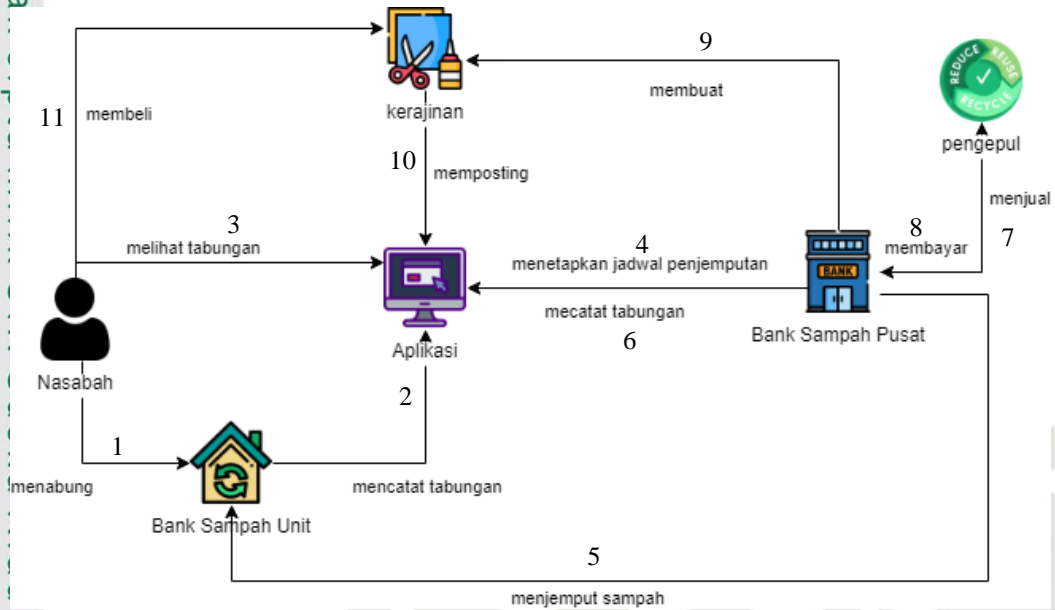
kerajinan

9

membuat

REDUCE REUSE RECYCLE

pengepul

11

membeli

10

memposting

menjual

3

melihat tabungan

4

menetapkan jadwal penjemputan

8

membayar

7

BANK

mecatat tabungan

6

Bank Sampah Pusat

Aplikasi

Nasabah

2

1

menabung

mencatat tabungan

Bank Sampah Unit

5

menjemput sampah